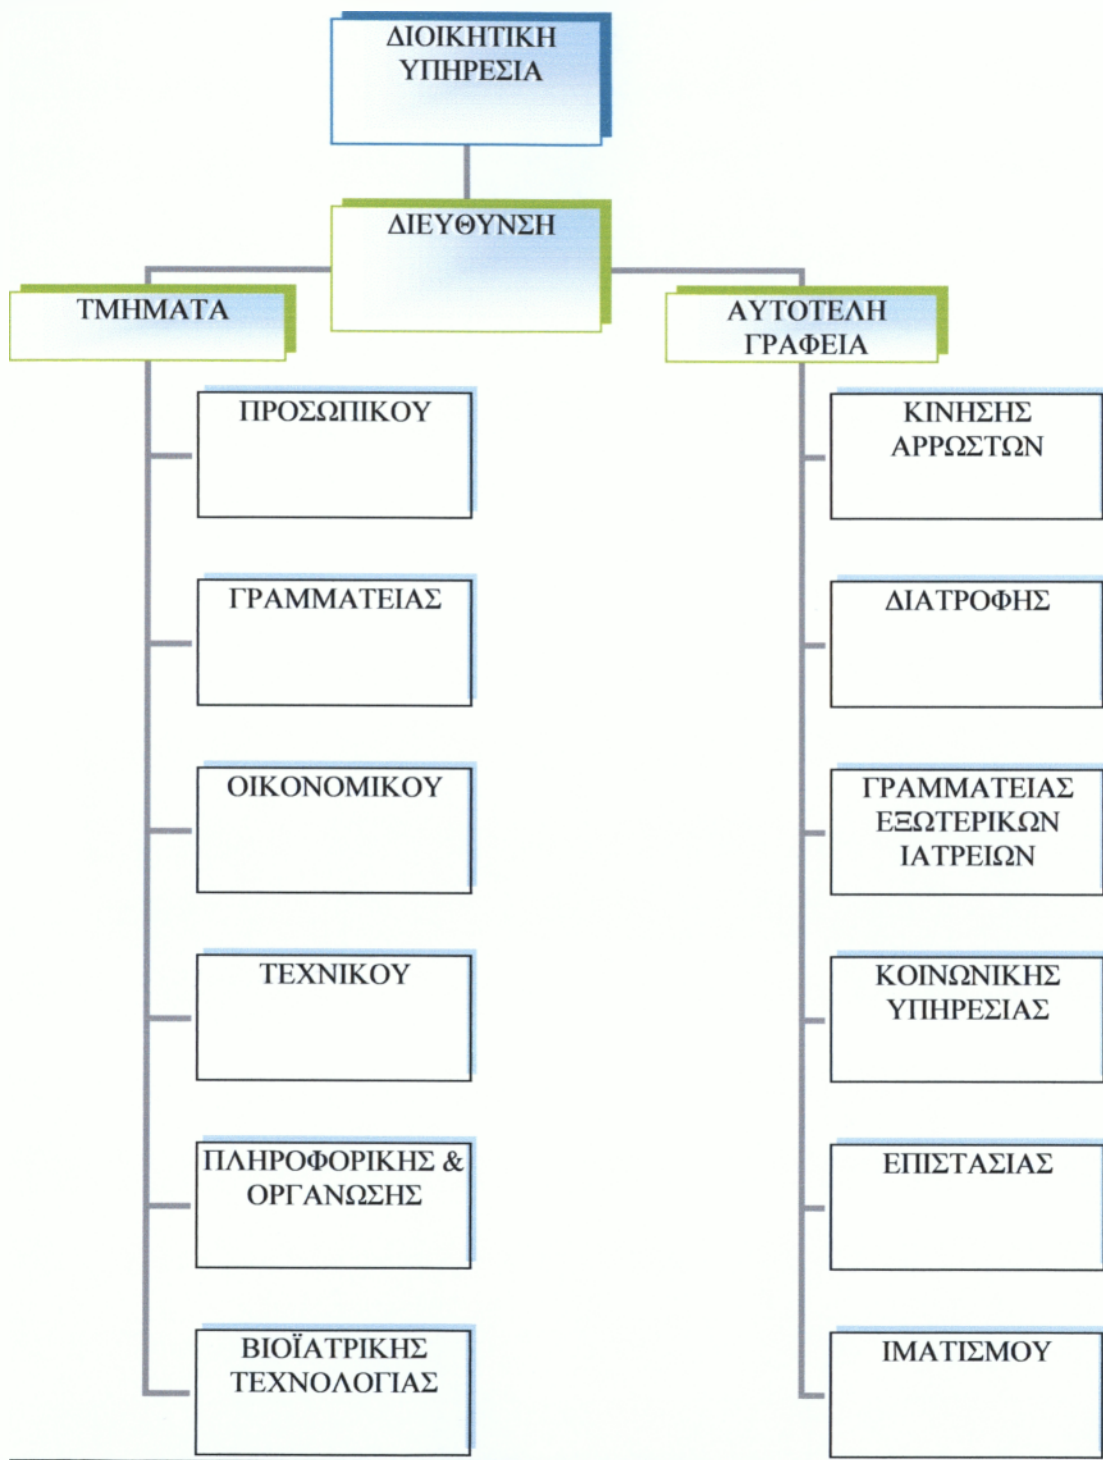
ΔΙΟΙΚΗΤΙΚΗ ΥΠΗΡΕΣΙΑ

ΔΙΕΥΘΥΝΣΗ

ΤΜΗΜΑΤΑ

ΠΡΟΣΩΠΙΚΟΥ

ΓΡΑΜΜΑΤΕΙΑΣ

ΟΙΚΟΝΟΜΙΚΟΥ

ΤΕΧΝΙΚΟΥ

ΠΛΗΡΟΦΟΡΙΚΗΣ & ΟΡΓΑΝΩΣΗΣ

ΒΙΟΪΑΤΡΙΚΗΣ ΤΕΧΝΟΛΟΓΙΑΣ

ΑΥΤΟΤΕΛΗ ΓΡΑΦΕΙΑ

ΚΙΝΗΣΗΣ ΑΡΡΩΣΤΩΝ

ΔΙΑΤΡΟΦΗΣ

ΓΡΑΜΜΑΤΕΙΑΣ ΕΞΩΤΕΡΙΚΩΝ ΙΑΤΡΕΙΩΝ

ΚΟΙΝΩΝΙΚΗΣ ΥΠΗΡΕΣΙΑΣ

ΕΠΙΣΤΑΣΙΑΣ

ΙΜΑΤΙΣΜΟΥ